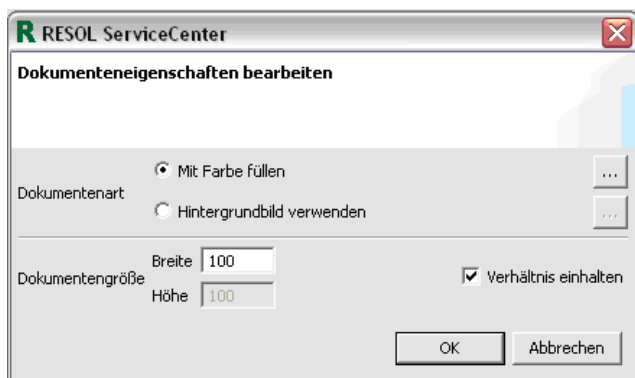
R RESOL ServiceCenter

Dokumenteneigenschaften bearbeiten

Dokumentenart

Mit Farbe füllen

...

Hintergrundbild verwenden

...

Dokumentengröße

Breite 100

Höhe 100

Verhältnis einhalten

OK

Abbrechen